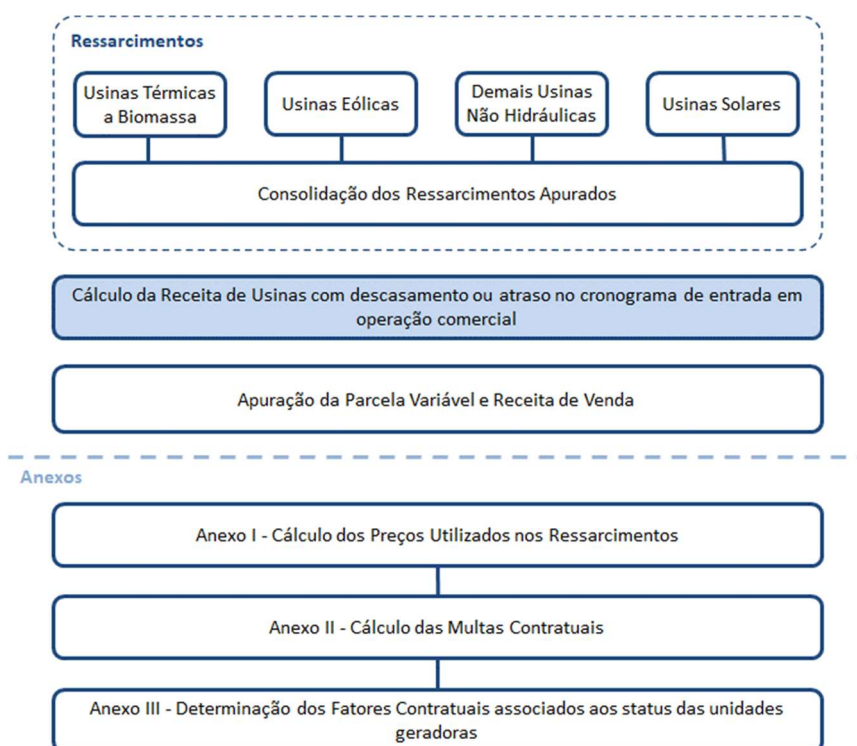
Ressarcimentos

Usinas Térmicas a Biomassa

Usinas Eólicas

Demais Usinas Não Hidráulicas

Usinas Solares

Consolidação dos Ressarcimentos Apurados

Cálculo da Receita de Usinas com descasamento ou atraso no cronograma de entrada em operação comercial

Apuração da Parcela Variável e Receita de Venda

Anexos

Anexo I - Cálculo dos Preços Utilizados nos Ressarcimentos

Anexo II - Cálculo das Multas Contratuais

Anexo III - Determinação dos Fatores Contratuais associados aos status das unidades geradoras